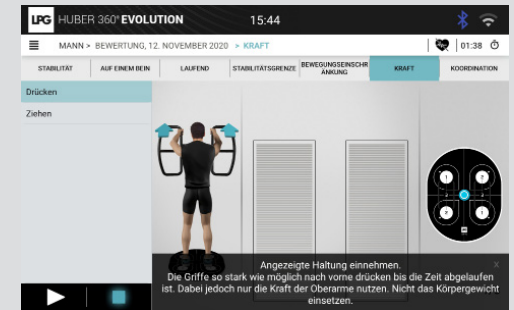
LPG HUBER 360° EVOLUTION 15:44

MANN > BEWERTUNG, 12. NOVEMBER 2020 > KRAFT

01:38

STABILITÄT | AUF EINEM BEIN | LAUFEND | STABILITÄTSGRENZE | BEWEGUNGSEINSCHRÄNKUNG | KRAFT | KOORDINATION

Drücken

Ziehen

Angezeigte Haltung einnehmen.
Die Griffe so stark wie möglich nach vorne drücken bis die Zeit abgelaufen ist. Dabei jedoch nur die Kraft der Oberarme nutzen. Nicht das Körpergewicht einsetzen.